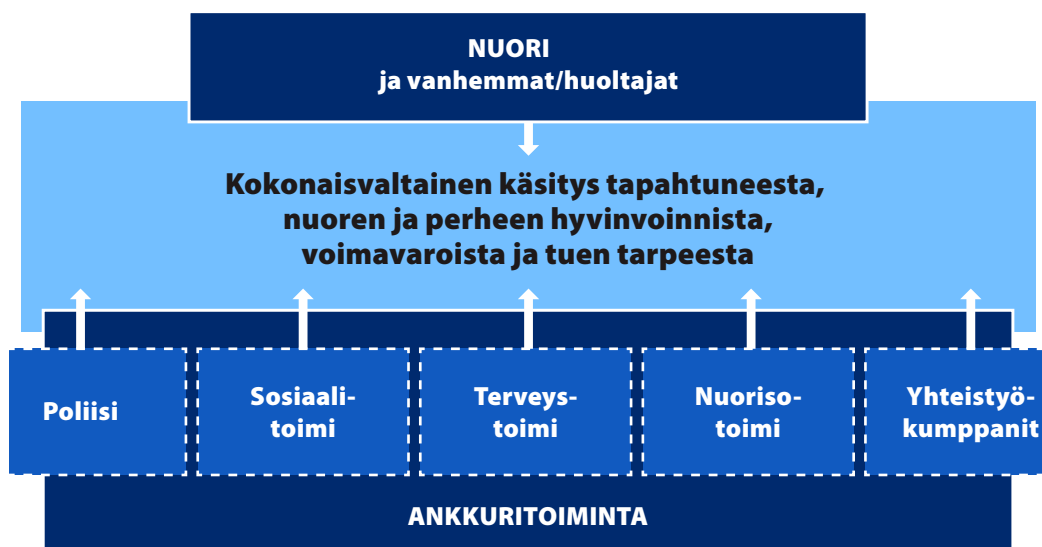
NUORI
ja vanhemmat/huoltajat

Kokonaisvaltainen käsitys tapahtuneesta, nuoren ja perheen hyvinvoinnista, voimavaroista ja tuen tarpeesta

Poliisi

Sosiaalitoimi

Terveystoimi

Nuorisotoimi

Yhteistyökumppanit

ANKKURITOIMINTA